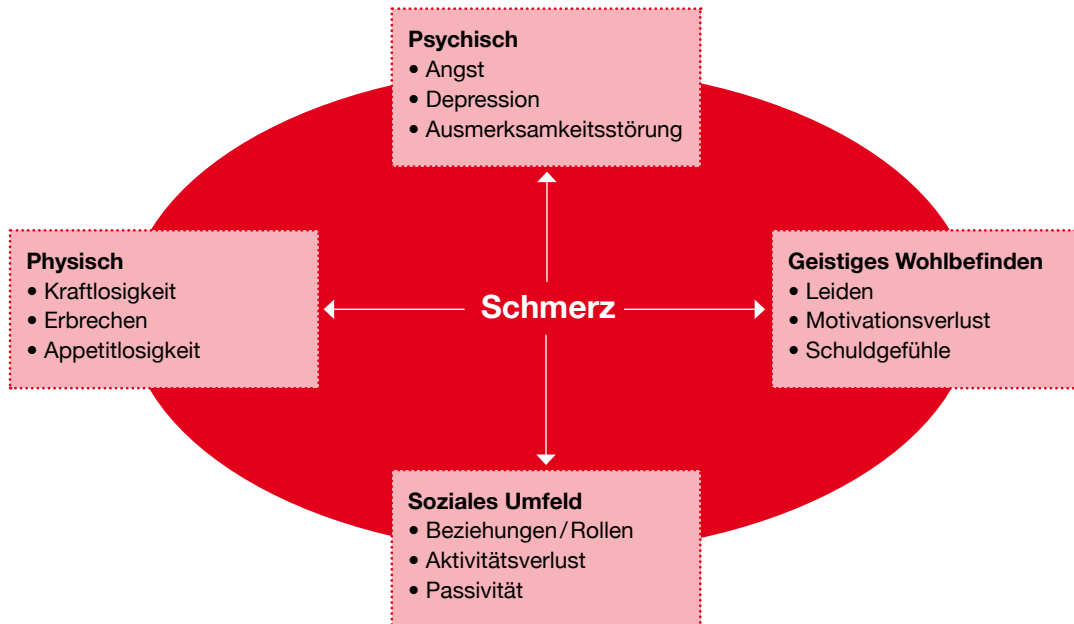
Psychisch
• Angst
• Depression
• Ausmerksamkeitsstörung

Physisch
• Kraftlosigkeit
• Erbrechen
• Appetitlosigkeit

Schmerz

Geistiges Wohlbefinden
• Leiden
• Motivationsverlust
• Schuldgefühle

Soziales Umfeld
• Beziehungen / Rollen
• Aktivitätsverlust
• Passivität